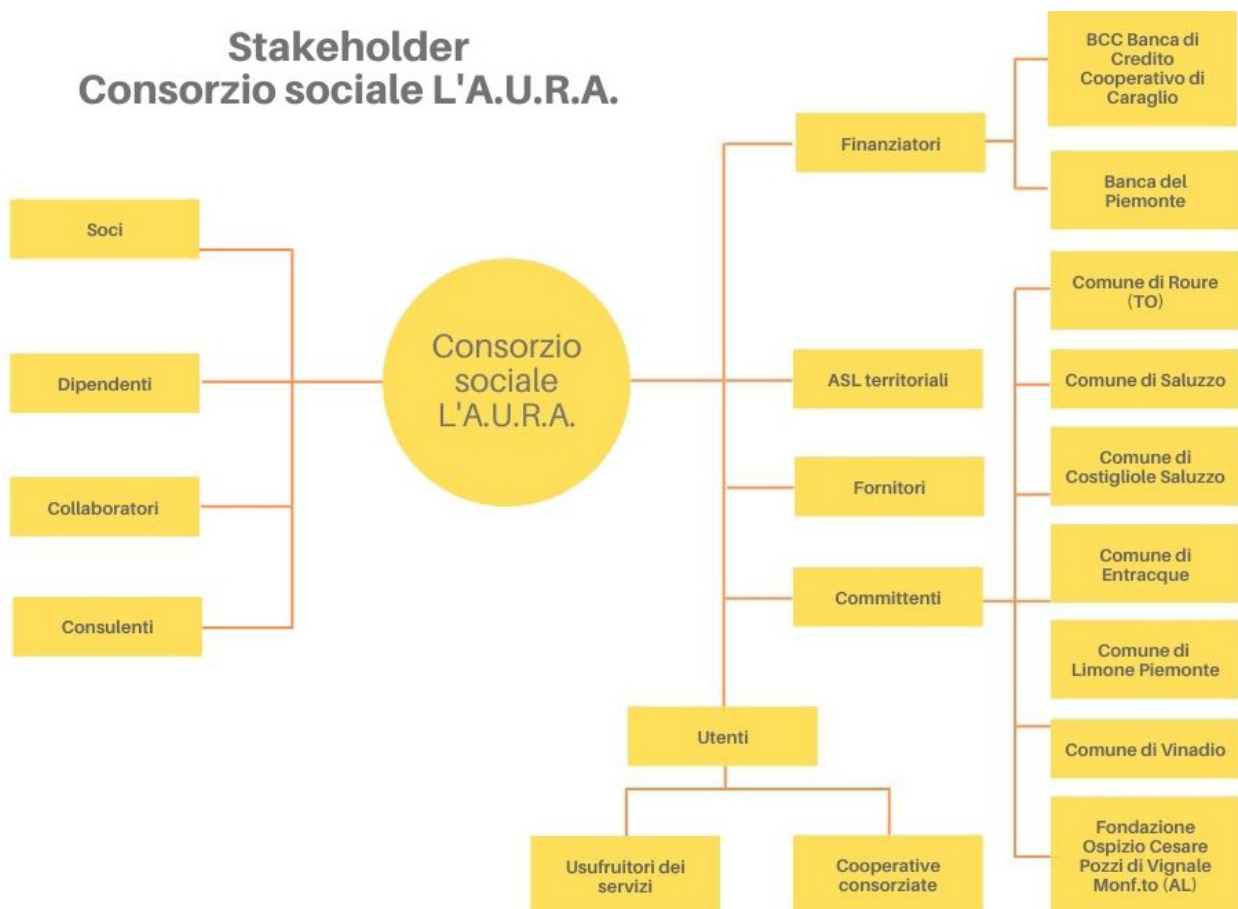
Stakeholder
Consorzio sociale L'A.U.R.A.

Soci

Dipendenti

Collaboratori

Consulenti

Consorzio sociale L'A.U.R.A.

Finanziatori

BCC Banca di Credito Cooperativo di Caraglio

Banca del Piemonte

ASL territoriali

Fornitori

Committenti

Comune di Roure (TO)

Comune di Saluzzo

Comune di Costigliole Saluzzo

Comune di Entracque

Comune di Limone Piemonte

Comune di Vinadio

Fondazione Ospizio Cesare Pozzi di Vignale Monf.to (AL)

Utenti

Usufruitori dei servizi

Cooperative consorziate